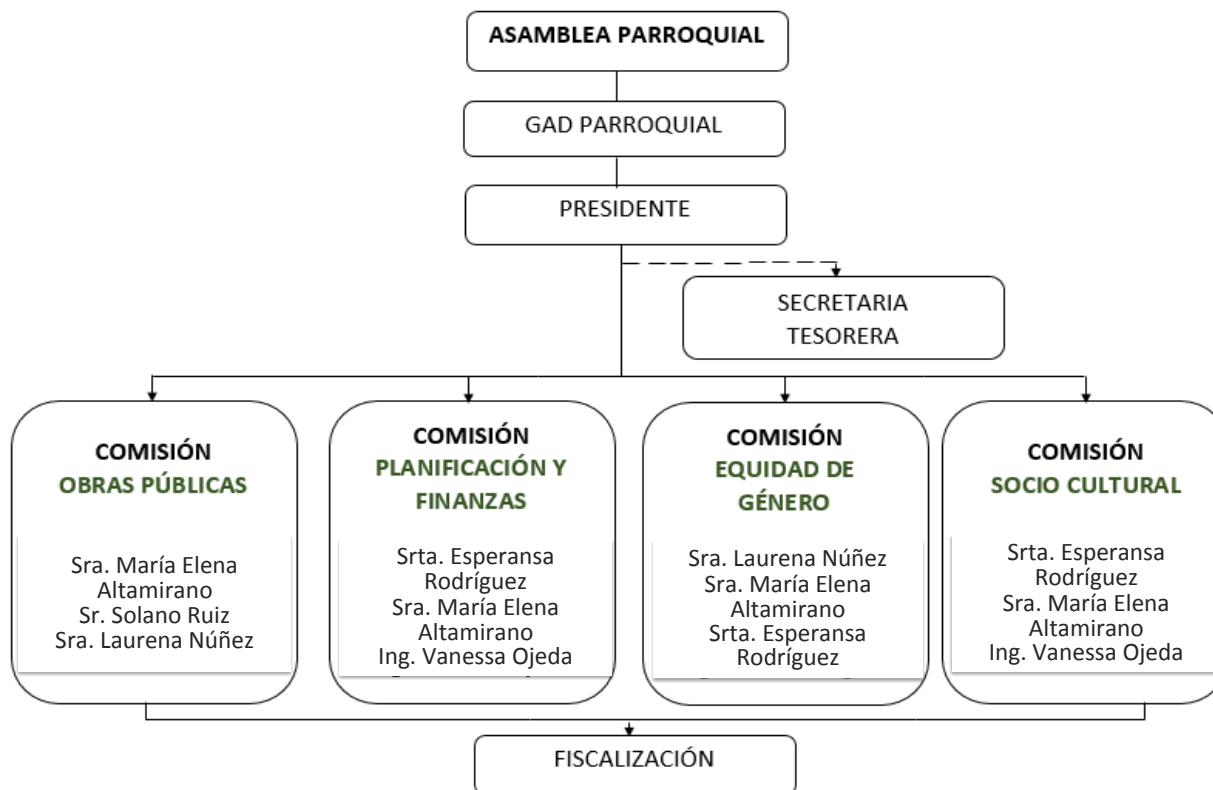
ASAMBLEA PARROQUIAL

GAD PARROQUIAL

PRESIDENTE

SECRETARIA TESORERA

COMISIÓN
OBRAS PÚBLICAS

Sra. María Elena Altamirano
Sr. Solano Ruiz
Sra. Laurena Núñez

COMISIÓN
PLANIFICACIÓN Y FINANZAS

Srta. Esperansa Rodríguez
Sra. María Elena Altamirano
Ing. Vanessa Ojeda

COMISIÓN
EQUIDAD DE GÉNERO

Sra. Laurena Núñez
Sra. María Elena Altamirano
Srta. Esperansa Rodríguez

COMISIÓN
SOCIO CULTURAL

Srta. Esperansa Rodríguez
Sra. María Elena Altamirano
Ing. Vanessa Ojeda

FISCALIZACIÓN